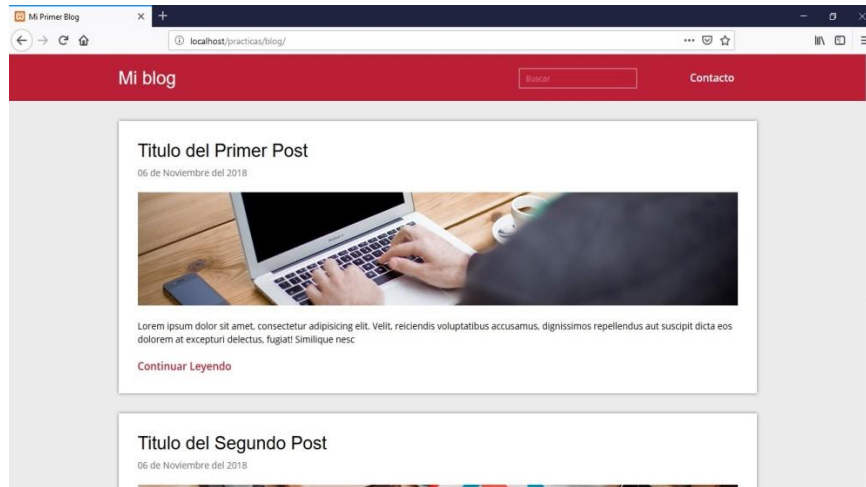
Mi Primer Blog

localhost/practicas/blog/

Mi blog

Buscar

Contacto

Titulo del Primer Post

06 de Noviembre del 2018

Lorem ipsum dolor sit amet, consectetur adipisicing elit. Velit, reiciendis voluptatibus accusamus, dignissimos repellendus aut suscipit dicta eos dolorem at excepturi delectus, fugiat! Similique nesc

Continuar Leyendo

Titulo del Segundo Post

06 de Noviembre del 2018